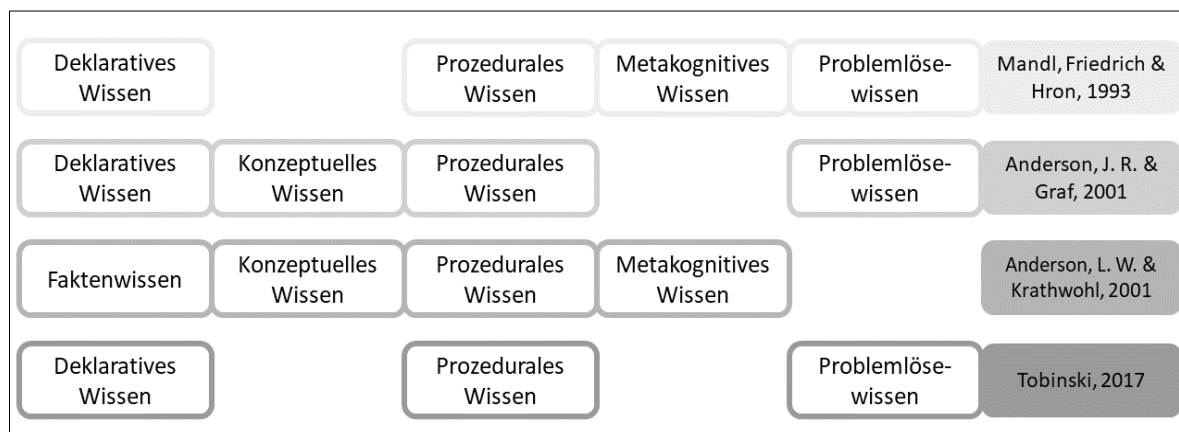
| | | | | | |
|---|---|---|---|---|---|
| Deklaratives Wissen | | Prozedurales Wissen | Metakognitives Wissen | Problemlöse-wissen | Mandl, Friedrich & Hron, 1993 |
| Deklaratives Wissen | Konzeptuelles Wissen | Prozedurales Wissen | | Problemlöse-wissen | Anderson, J. R. & Graf, 2001 |
| Faktenwissen | Konzeptuelles Wissen | Prozedurales Wissen | Metakognitives Wissen | | Anderson, L. W. & Krathwohl, 2001 |
| Deklaratives Wissen | | Prozedurales Wissen | | Problemlöse-wissen | Tobinski, 2017 |